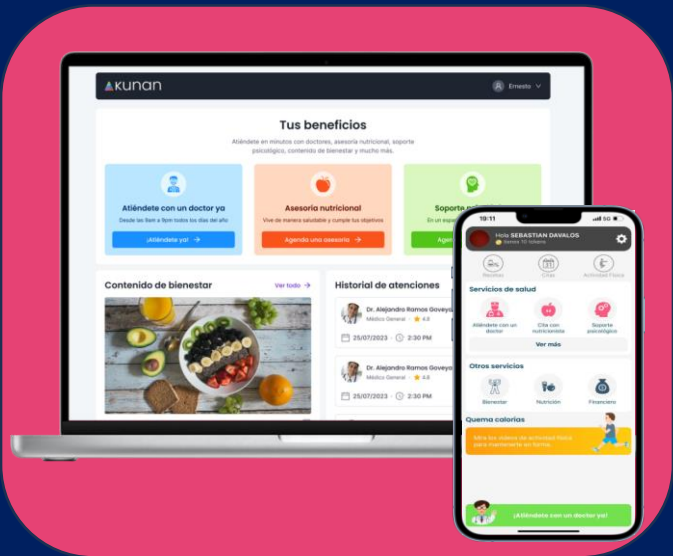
kunan

Ernesto

Tus beneficios

Atiéndete en minutos con doctores, asesoría nutricional, soporte psicológico, contenido de bienestar y mucho más.

Atiéndete con un doctor ya

Desde las 8am a 9pm todos los días del año

¡Atiéndete ya!

Asesoría nutricional

Vive de manera saludable y cumple tus objetivos

Agenda una asesoría

Soporte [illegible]

En un espa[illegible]

Agen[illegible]

Contenido de bienestar

Ver todo

Historial de atenciones

Dr. Alejandro Ramos Goveya

Médico General · 4.8

25/07/2023 2:30 PM

Dr. Alejandro Ramos Goveya

Médico General · 4.8

25/07/2023 2:30 PM

10:11

Hola SEBASTIAN DAVALOS

tienes 10 kilians

Recetas

Citas

Actividad Física

Servicios de salud

Atiéndete con un doctor

Cita con nutricionista

Soporte psicológico

Ver más

Otros servicios

Bienestar

Nutrición

Financiero

Quema calorías

Mira los videos de actividad física para mantenerte en forma

¡Atiéndete con un doctor ya!